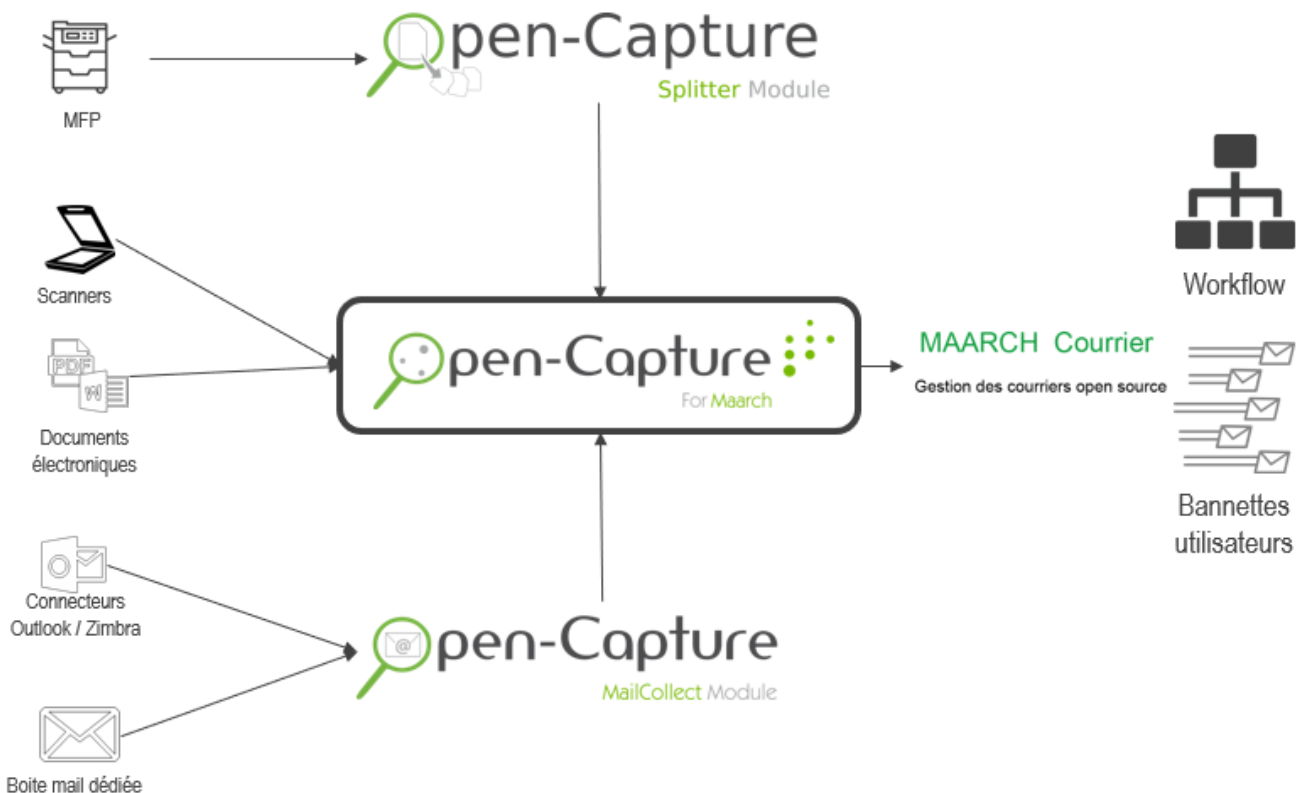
MFP

pen-Capture
Splitter Module

Scanners

PDF

Documents électroniques

pen-Capture
For Maarch

MAARCH Courrier
Gestion des courriers open source

Workflow

Bannettes utilisateurs

Connecteurs Outlook / Zimbra

pen-Capture
MailCollect Module

Boite mail dédiée